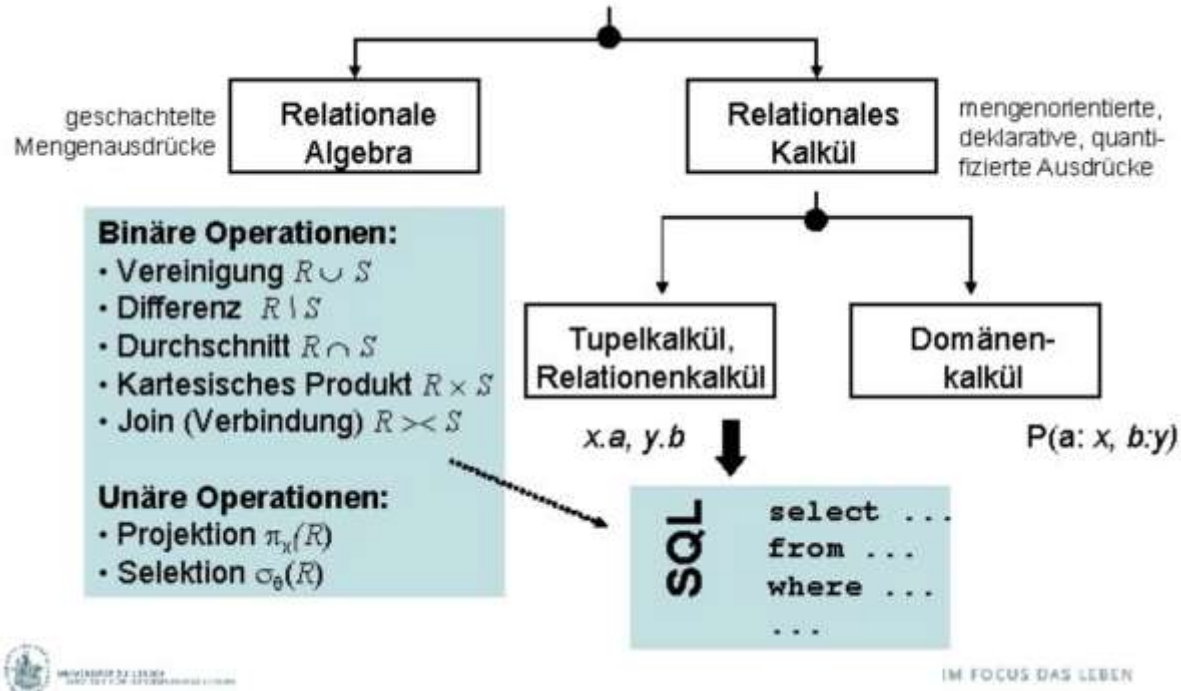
geschachtelte Mengenausdrücke

Relationale Algebra

Relationales Kalkül

mengenorientierte, deklarative, quantifizierte Ausdrücke

Binäre Operationen:
· Vereinigung $R \cup S$
· Differenz $R \setminus S$
· Durchschnitt $R \cap S$
· Kartesisches Produkt $R \times S$
· Join (Verbindung) $R >< S$

Unäre Operationen:
· Projektion $\pi_x(R)$
· Selektion $\sigma_\theta(R)$

Tupelkalkül, Relationenkalkül

Domänenkalkül

x.a, y.b

P(a: x, b:y)

SQL
select ...
from ...
where ...
...

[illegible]

IM FOCUS DAS LEBEN